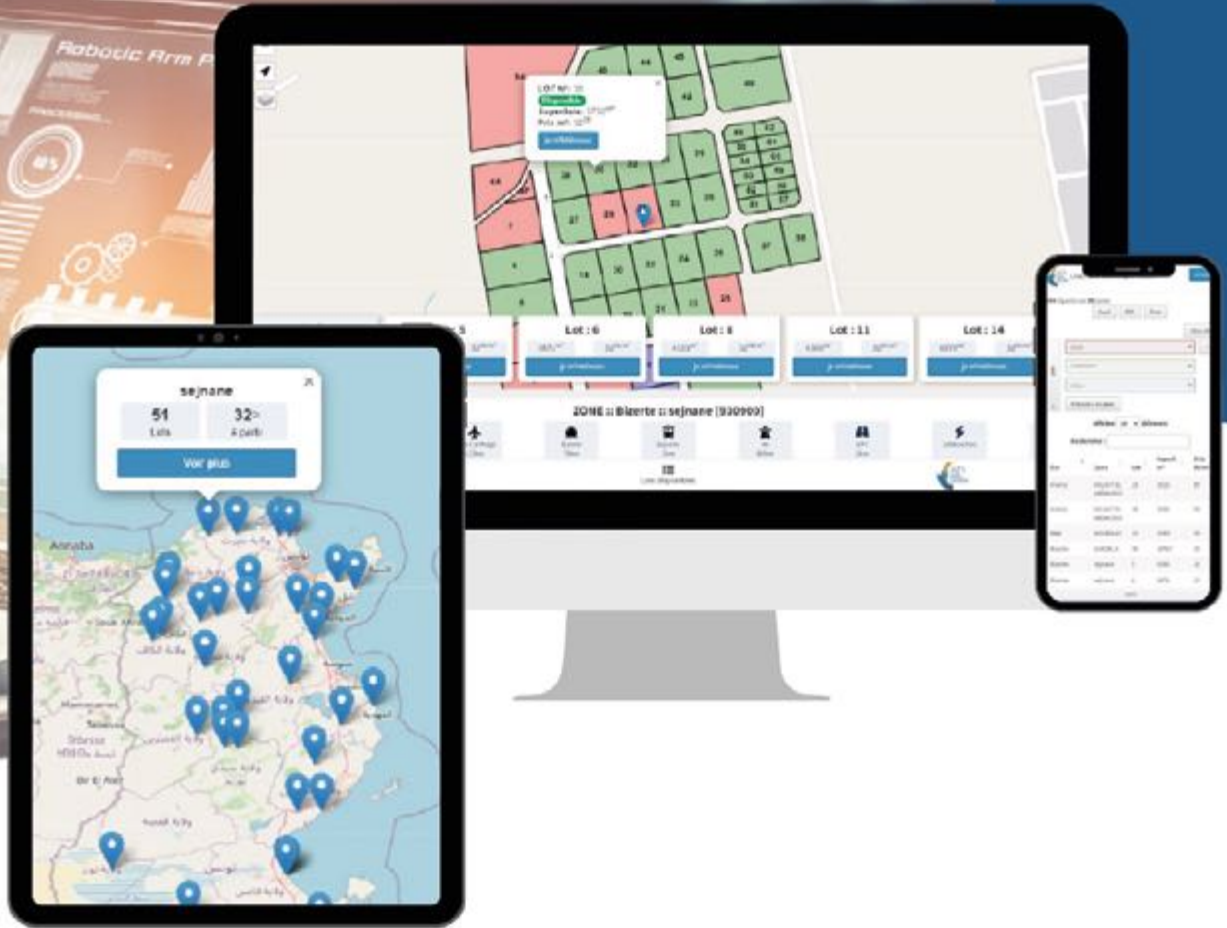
Robotic Arm P

LOT N°: 26
Disponible
Superficie:
Prix estimé:

Lot : 5
Lot : 6
Lot : 8
Lot : 11
Lot : 14

ZONE :: Bizerte :: sejnane [930909]

Lots disponibles

sejnane
51
Lots
32>
À partir
Voir plus

Annaba

Rechercher: